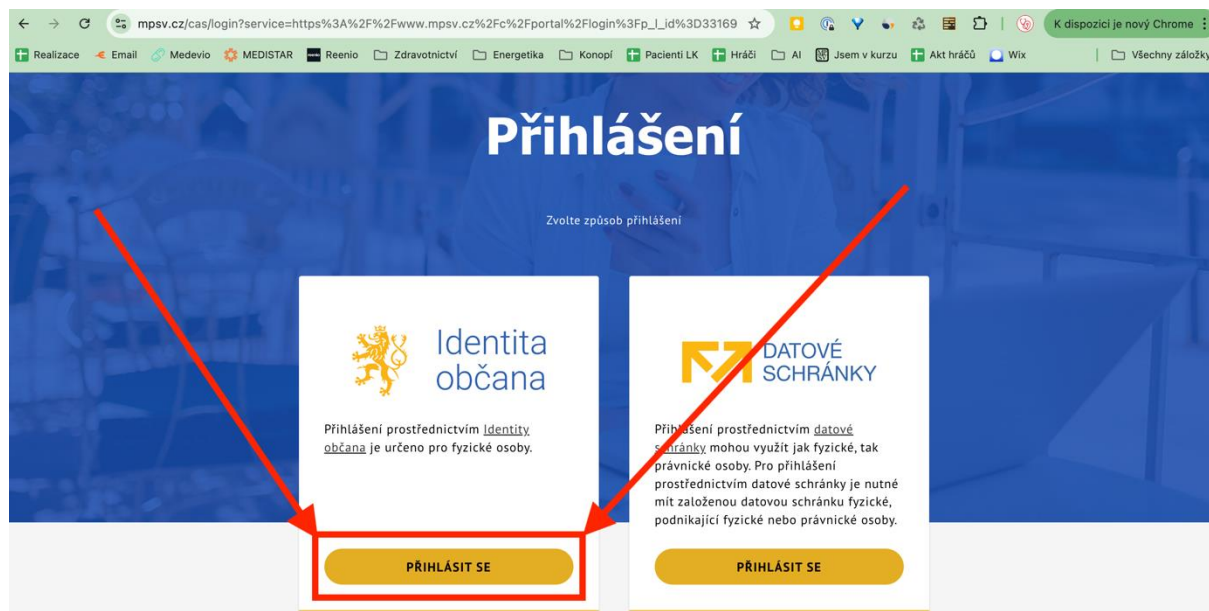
mpsv.cz/cas/login?service=https%3A%2F%2Fwww.mpsv.cz%2Fc%2Fportal%2Flogin%3Fp_l_id%3D33169

K dispozici je nový Chrome

Realizace Email Medevio MEDISTAR Reenio Zdravotnictví Energetika Konopí Pacienti LK Hráči AI Jsem v kurzu Akt hráčů Wix Všechny záložky

Přihlášení

Zvolte způsob přihlášení

Identita občana

Přihlášení prostřednictvím Identity občana je určeno pro fyzické osoby.

PŘIHLÁSIT SE

DATOVÉ SCHRÁNKY

Přihlášení prostřednictvím datové schránky mohou využít jak fyzické, tak právnické osoby. Pro přihlášení prostřednictvím datové schránky je nutné mít založenou datovou schránku fyzické, podnikající fyzické nebo právnické osoby.

PŘIHLÁSIT SE